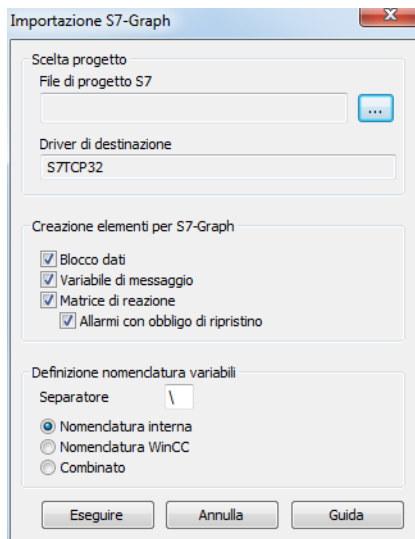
Importazione S7-Graph

X

Scelta progetto

File di progetto S7

...

Driver di destinazione

S7TCP32

Creazione elementi per S7-Graph

Blocco dati

Variabile di messaggio

Matrice di reazione

Allarmi con obbligo di ripristino

Definizione nomenclatura variabili

Separatore \

Nomenclatura interna

Nomenclatura WinCC

Combinato

Eseguire

Annulla

Guida